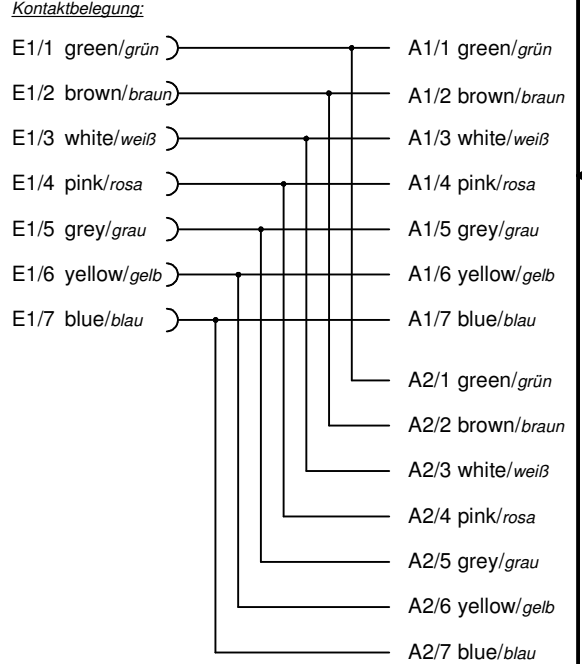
Kontaktbelegung:

E1/1 green/grün
E1/2 brown/braun
E1/3 white/weiß
E1/4 pink/rosa
E1/5 grey/grau
E1/6 yellow/gelb
E1/7 blue/blau

A1/1 green/grün
A1/2 brown/braun
A1/3 white/weiß
A1/4 pink/rosa
A1/5 grey/grau
A1/6 yellow/gelb
A1/7 blue/blau

A2/1 green/grün
A2/2 brown/braun
A2/3 white/weiß
A2/4 pink/rosa
A2/5 grey/grau
A2/6 yellow/gelb
A2/7 blue/blau